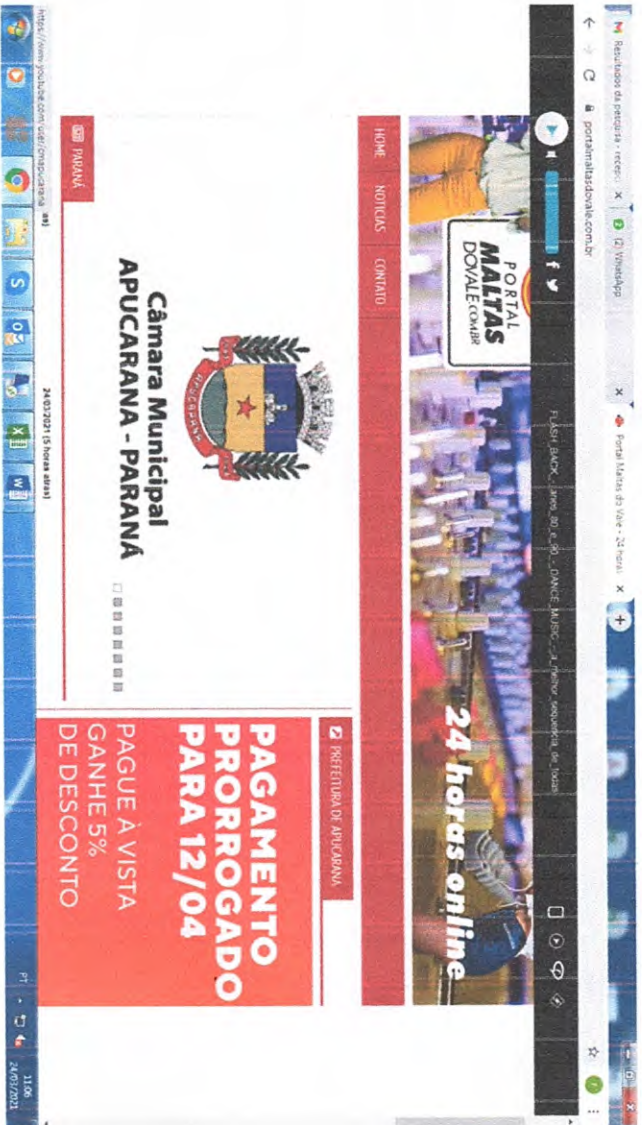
Resultados da pesquisa - recep × | WhatsApp × | Portal Maltas do Vale - 24 horas ×

portalmaltasdovale.com.br

PORTAL MALTAS DOVALE.COM.BR

FLASH_BACK_anos_80_e_90_-_DANCE_MUSIC_-_a_melhor_sequencia_de_todas

24 horas online

HOME NOTÍCIAS CONTATO

PREFEITURA DE APUCARANA

Câmara Municipal
APUCARANA - PARANÁ

PAGAMENTO PRORROGADO PARA 12/04
PAGUE À VISTA GANHE 5% DE DESCONTO

PARANÁ

24/03/2021 (5 horas atrás)

https://www.youtube.com/user/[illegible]

PT 11:06 24/03/2021